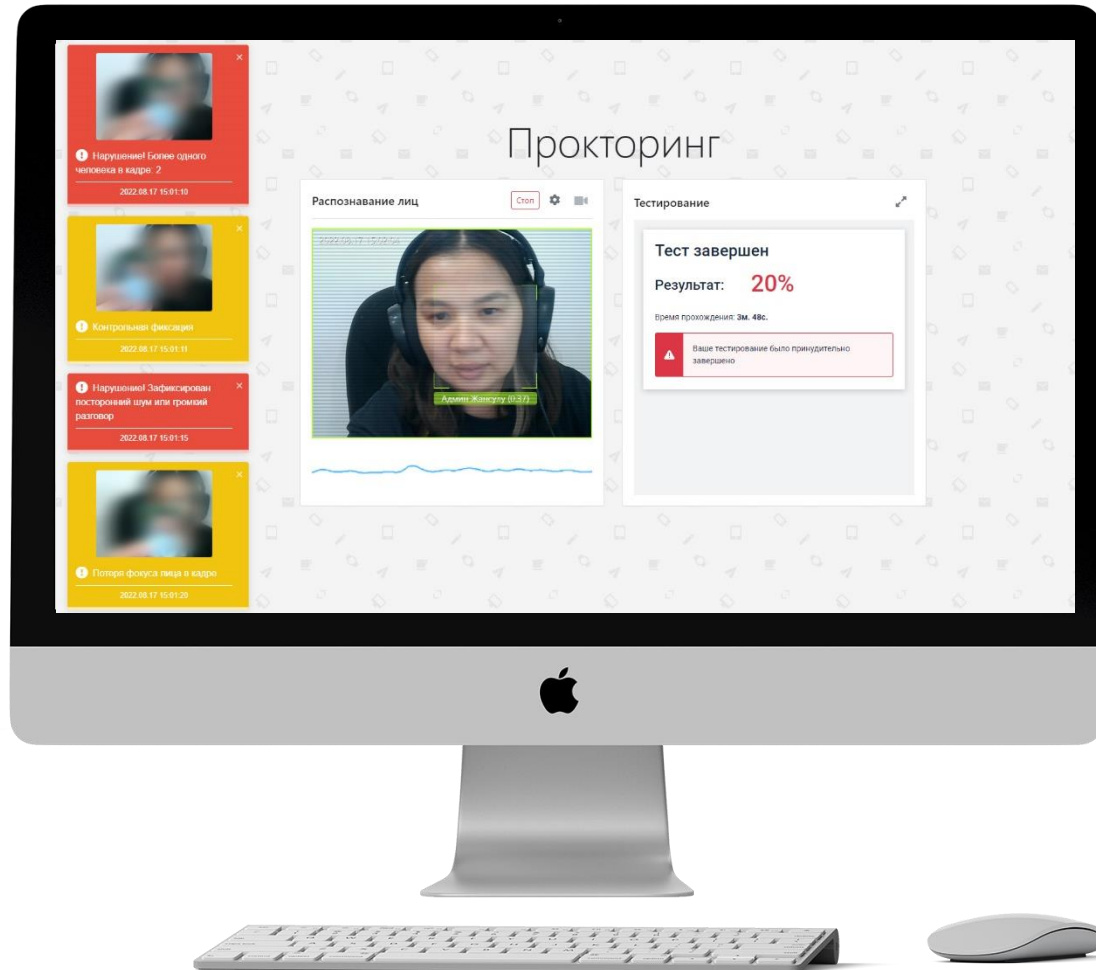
Нарушение! Более одного человека в кадре: 2

2022.08.17 15:01:10

Контрольная фиксация

2022.08.17 15:01:11

Нарушение! Зафиксирован посторонний шум или громкий разговор

2022.08.17 15:01:15

Потеря фокуса лица в кадре

2022.08.17 15:01:20

Прокторинг

Распознавание лиц

Стоп

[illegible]

Админ Жансулу (0.57)

Тестирование

Тест завершен

Результат: 20%

Время прохождения: 3м. 48с.

Ваше тестирование было принудительно завершено